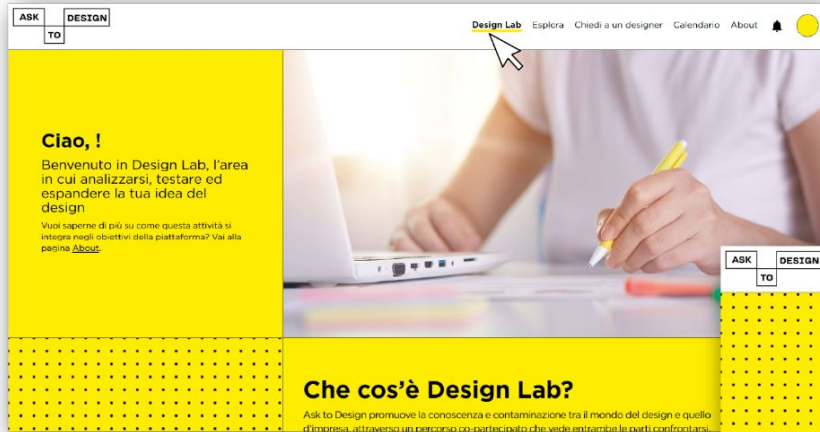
ASK DESIGN
TO

Design Lab Esplora Chiedi a un designer Calendario About

Ciao, !

Benvenuto in Design Lab, l'area in cui analizzarsi, testare ed espandere la tua idea del design

Vuoi saperne di più su come questa attività si integra negli obiettivi della piattaforma? Vai alla pagina About.

ASK DESIGN
TO

Che cos'è Design Lab?

Ask to Design promuove la conoscenza e contaminazione tra il mondo del design e quello d'impresa, attraverso un percorso co-partecipato che vede entrambe le parti confrontarsi.